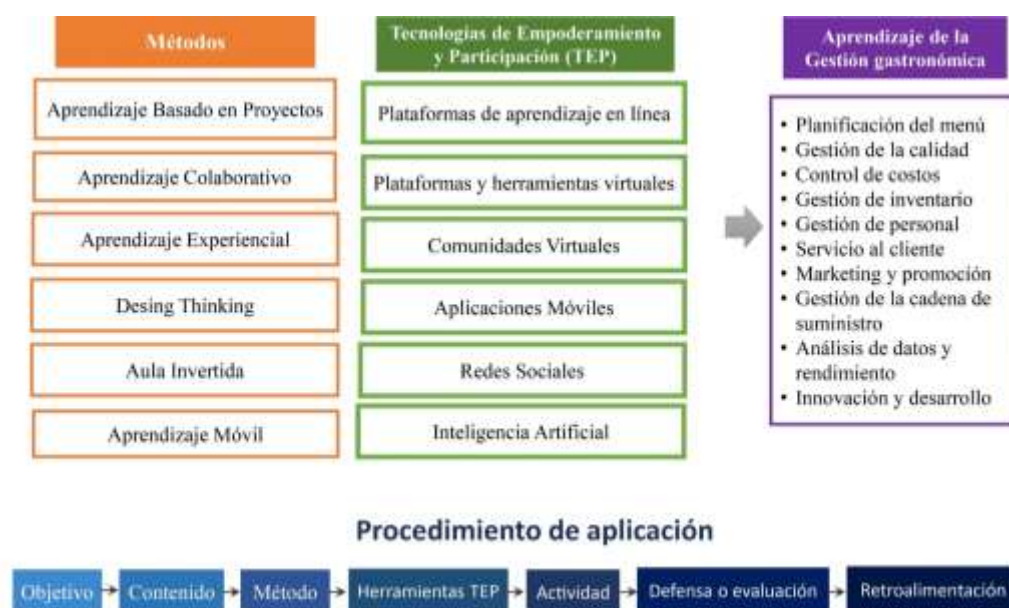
Métodos

Aprendizaje Basado en Proyectos

Aprendizaje Colaborativo

Aprendizaje Experiencial

Desing Thinking

Aula Invertida

Aprendizaje Móvil

Tecnologías de Empoderamiento y Participación (TEP)

Plataformas de aprendizaje en línea

Plataformas y herramientas virtuales

Comunidades Virtuales

Aplicaciones Móviles

Redes Sociales

Inteligencia Artificial

Aprendizaje de la Gestión gastronómica

• Planificación del menú
• Gestión de la calidad
• Control de costos
• Gestión de inventario
• Gestión de personal
• Servicio al cliente
• Marketing y promoción
• Gestión de la cadena de suministro
• Análisis de datos y rendimiento
• Innovación y desarrollo

Procedimiento de aplicación

Objetivo → Contenido → Método → Herramientas TEP → Actividad → Defensa o evaluación → Retroalimentación